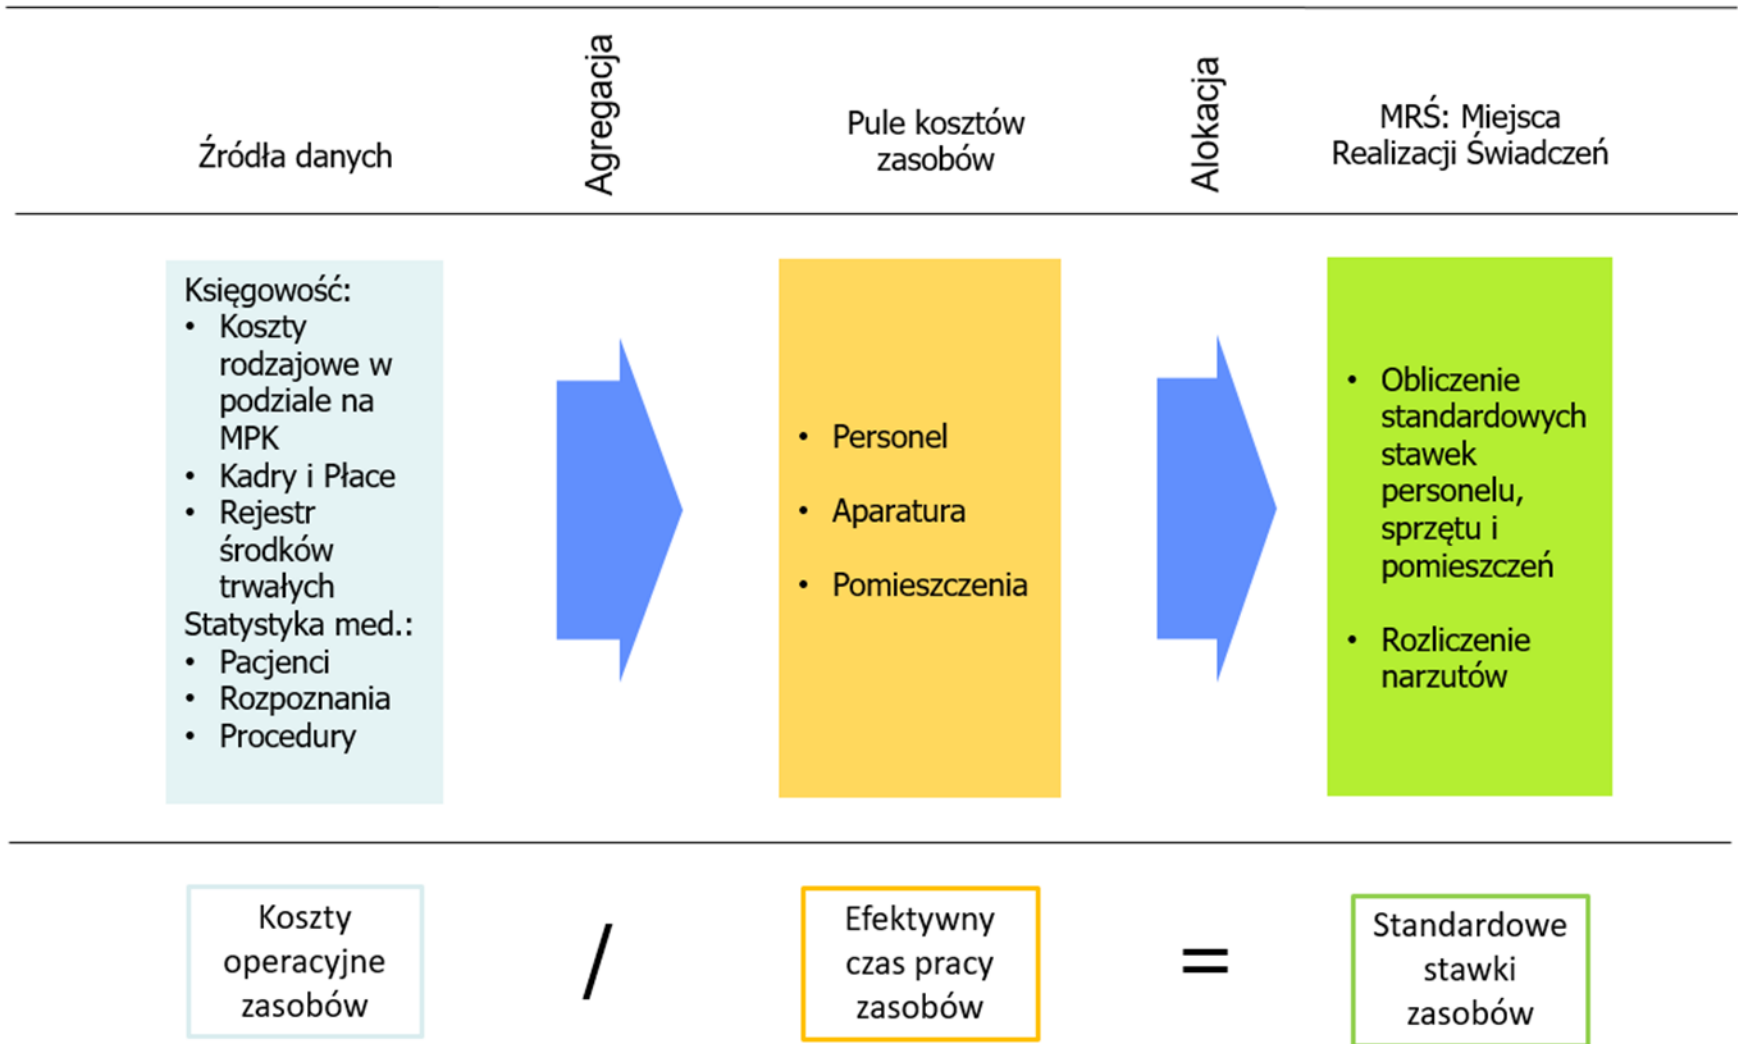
Źródła danych

Agregacja

Pule kosztów zasobów

Alokacja

MRŚ: Miejsca Realizacji Świadczeń

Księgowość:
• Koszty rodzajowe w podziale na MPK
• Kadry i Płace
• Rejestr środków trwałych
Statystyka med.:
• Pacjenci
• Rozpoznania
• Procedury

• Personel
• Aparatura
• Pomieszczenia

• Obliczenie standardowych stawek personelu, sprzętu i pomieszczeń
• Rozliczenie narzutów

Koszty operacyjne zasobów

/

Efektywny czas pracy zasobów

=

Standardowe stawki zasobów